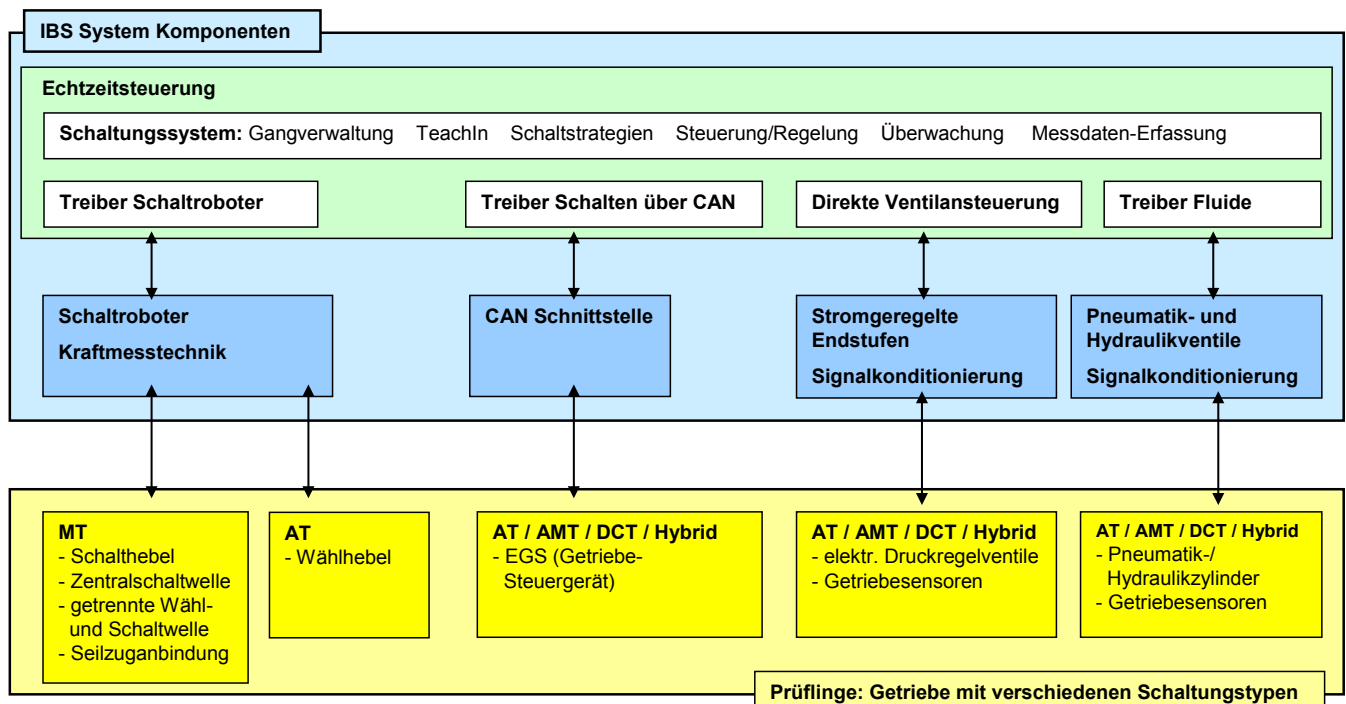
IBS System Komponenten

Echtzeitsteuerung

Schaltungssystem: Gangverwaltung TeachIn Schaltstrategien Steuerung/Regelung Überwachung Messdaten-Erfassung

Treiber Schaltroboter

Treiber Schalten über CAN

Direkte Ventilansteuerung

Treiber Fluide

Schaltroboter
Kraftmesstechnik

CAN Schnittstelle

Stromgeregelte Endstufen
Signalkonditionierung

Pneumatik- und Hydraulikventile
Signalkonditionierung

MT
- Schalthebel
- Zentralschaltwelle
- getrennte Wähl- und Schaltwelle
- Seilzuganbindung

AT
- Wählhebel

AT / AMT / DCT / Hybrid
- EGS (Getriebe-Steuergerät)

AT / AMT / DCT / Hybrid
- elektr. Druckregelventile
- Getriebesensoren

AT / AMT / DCT / Hybrid
- Pneumatik-/ Hydraulikzylinder
- Getriebesensoren

Prüflinge: Getriebe mit verschiedenen Schaltungstypen